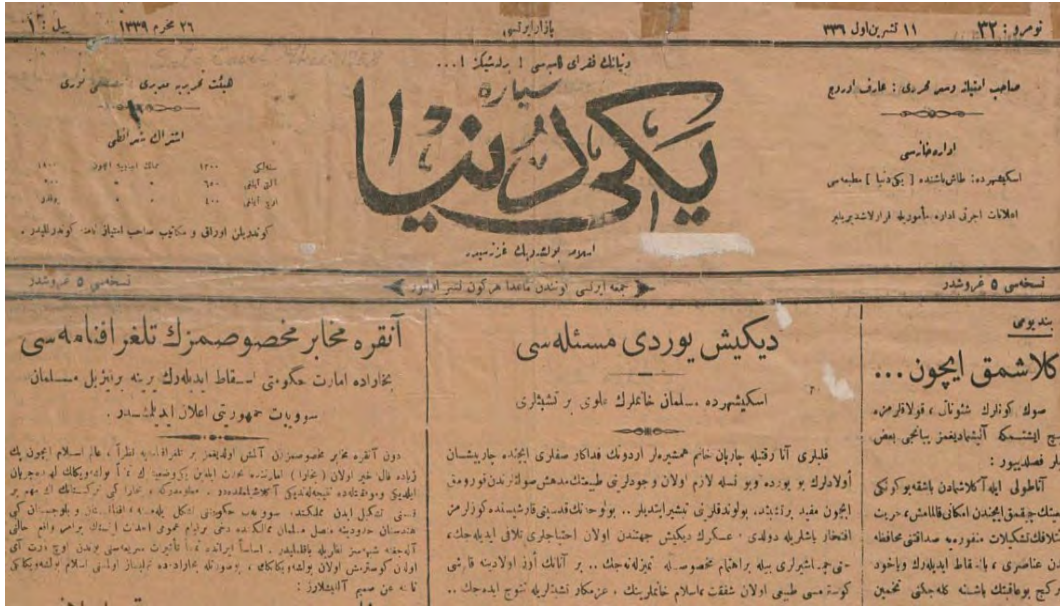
نومرو: ۳۲ ١١ تشرين اول ۳۳۶ بازار ايرتسى ٢٦ محرم ١٣٣٩ ييل ١

دنيانك نفرلى قسمى ! برلشيكز !..

سياره
يكى دنيا

اسمورلوك لوزنك فرزندى

صاحب امتياز ومسئول محررى : عارف اوروج

اداره‌خانه‌سى
اسكيشهرده : طاش باشنده [ يكى دنيا ] مطبعه‌سى

اعلانات اجرتى اداره ايله مقاوله ايله قرارلاشديريلير

هيئت تحريريه مديرى : مصطفى صبحى

اشتراك شرائطى

كوندريلن اوراق و مكاتيب صاحب امتيازك نامنه كوندريلمليدر .

نسخه‌سى ٥ غروشدر
جمعه ايرتسى كوندن ماعدا هر كون نشر اولونور
نسخه‌سى ٥ غروشدر

آنقره مخابر مخصوصمزك تلغرافنامه‌سى

بخاراده امارت حكومتى اسقاط ايديله‌رك يرينه بر انيتيل مسلمان سوويت جمهوريتى اعلان ايديلمشدر

دون آنقره مخابر مخصوصمزدن آلدیغمز بر تلغرافنامه‌ده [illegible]

ديكيش يوردى مسئله‌سى

اسكيشهرده مسلمان خانملرك علوى بر تشبثلرى

قليرى آنا رقيله چارپان خانم همشيره‌لر اوردونك فداكار صفارى ايچنده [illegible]

بندويچ
كلاشمق ايچون ...

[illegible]